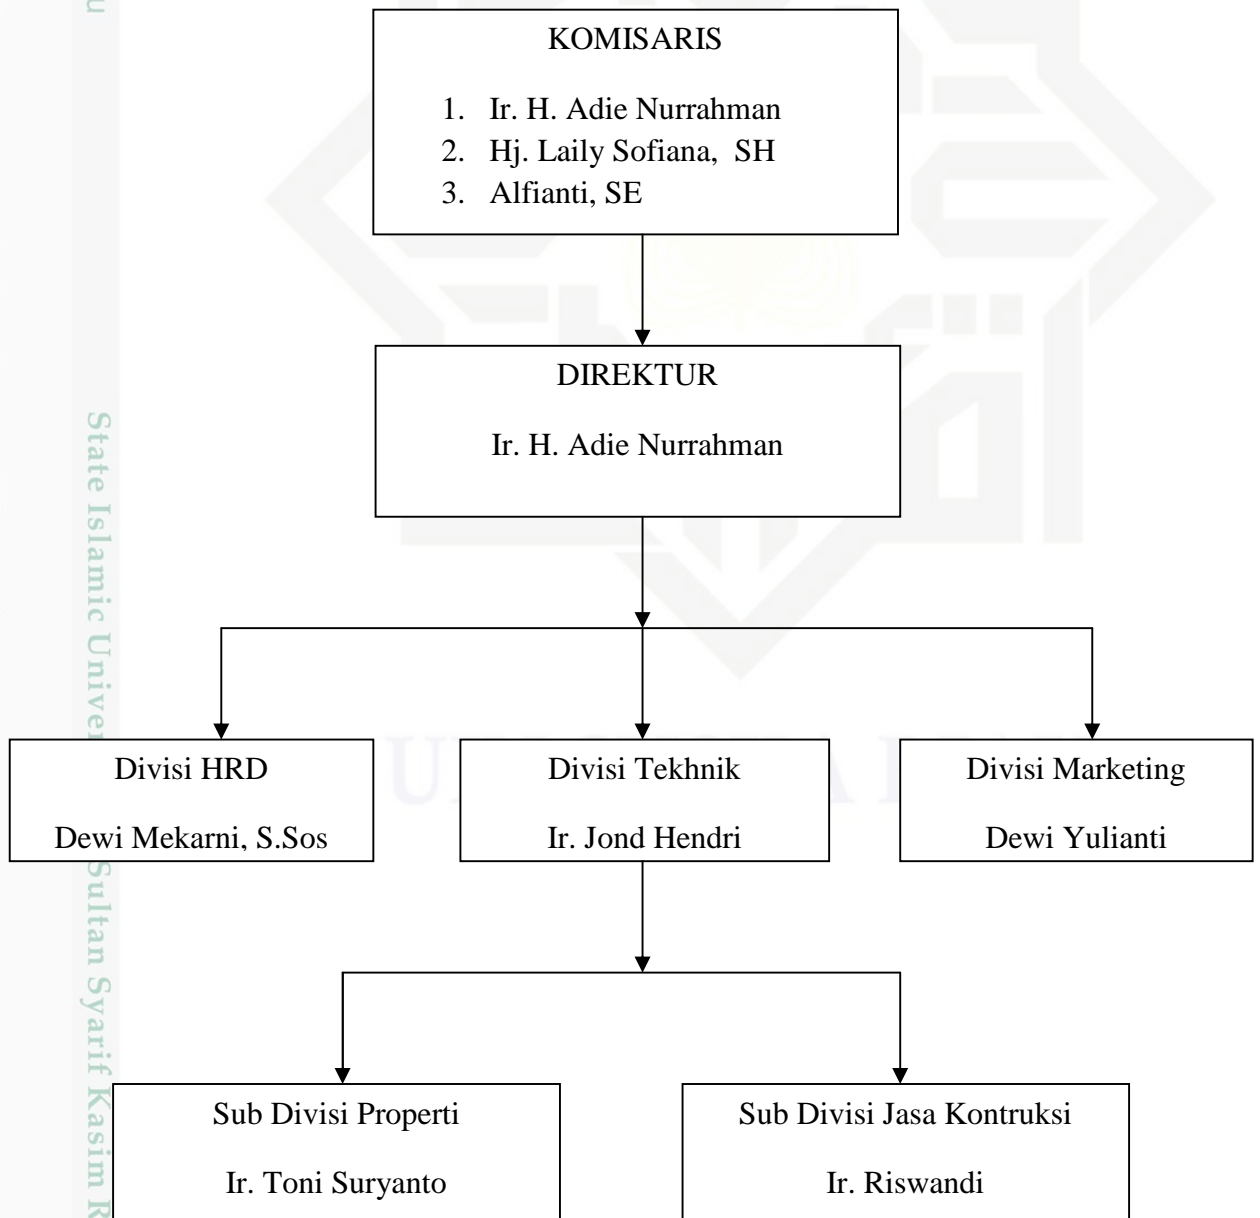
KOMISARIS

1. Ir. H. Adie Nurrahman
2. Hj. Laily Sofiana, SH
3. Alfianti, SE

DIREKTUR

Ir. H. Adie Nurrahman

Divisi HRD

Dewi Mekarni, S.Sos

Divisi Tekhnik

Ir. Jond Hendri

Divisi Marketing

Dewi Yulianti

Sub Divisi Properti

Ir. Toni Suryanto

Sub Divisi Jasa Kontruksi

Ir. Riswandi

State Islamic Univer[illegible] Sultan Syarif Kasim R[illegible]